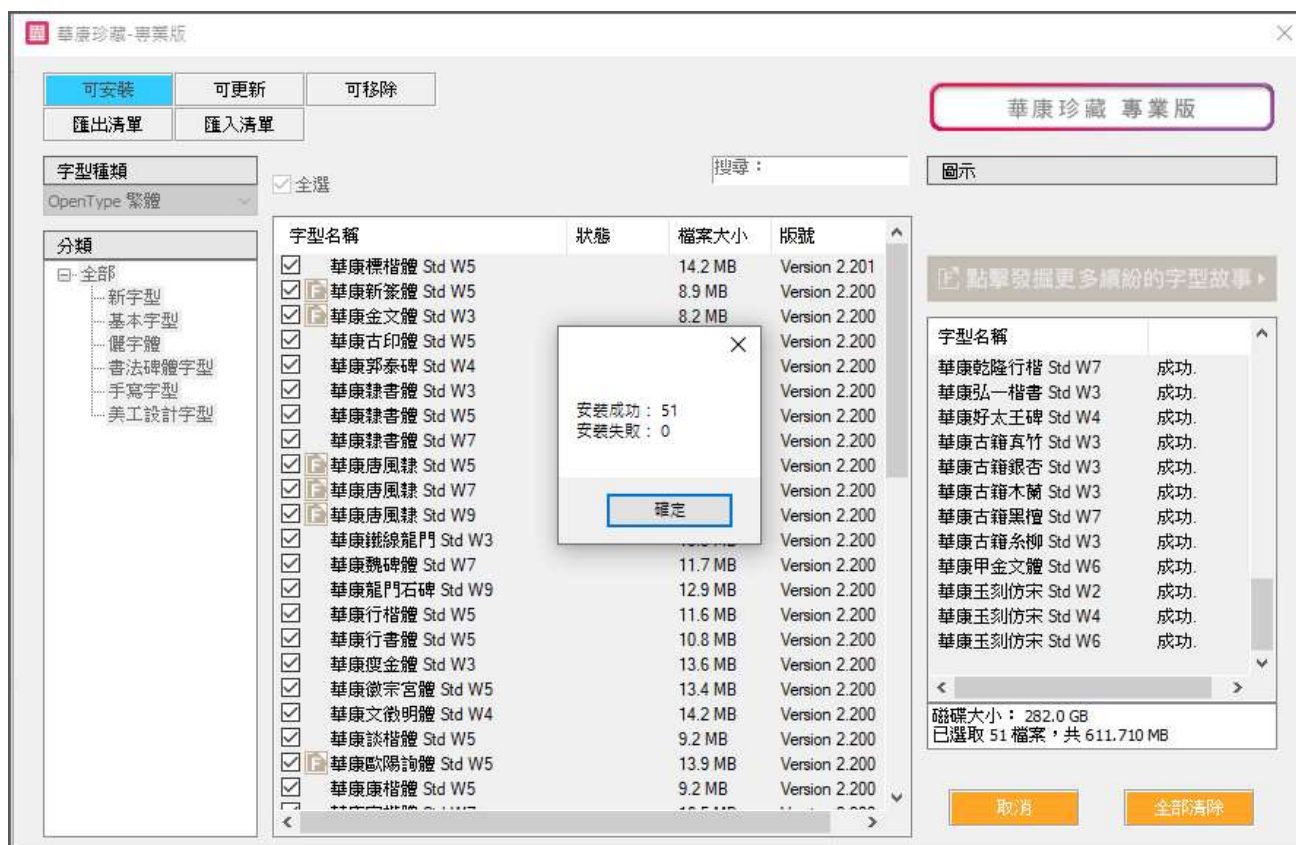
華康珍藏-專業版

可安裝 可更新 可移除
匯出清單 匯入清單

華康珍藏 專業版

字型種類
OpenType 繁體

全選

搜尋：

圖示

分類
全部
新字型
基本字型
儷字體
書法碑體字型
手寫字型
美工設計字型

| 字型名稱 | 狀態 | 檔案大小 | 版號 |
|---|---|---|---|
| 華康標楷體 Std W5 | | 14.2 MB | Version 2.201 |
| 華康新篆體 Std W5 | | 8.9 MB | Version 2.200 |
| 華康金文體 Std W3 | | 8.2 MB | Version 2.200 |
| 華康古印體 Std W5 | | | Version 2.200 |
| 華康郭泰碑 Std W4 | | | Version 2.200 |
| 華康隸書體 Std W3 | | | Version 2.200 |
| 華康隸書體 Std W5 | | | Version 2.200 |
| 華康隸書體 Std W7 | | | Version 2.200 |
| 華康唐風隸 Std W5 | | | Version 2.200 |
| 華康唐風隸 Std W7 | | | Version 2.200 |
| 華康唐風隸 Std W9 | | | Version 2.200 |
| 華康鐵線龍門 Std W3 | | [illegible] | Version 2.200 |
| 華康魏碑體 Std W7 | | 11.7 MB | Version 2.200 |
| 華康龍門石碑 Std W9 | | 12.9 MB | Version 2.200 |
| 華康行楷體 Std W5 | | 11.6 MB | Version 2.200 |
| 華康行書體 Std W5 | | 10.8 MB | Version 2.200 |
| 華康瘦金體 Std W3 | | 13.6 MB | Version 2.200 |
| 華康徽宗宮體 Std W5 | | 13.4 MB | Version 2.200 |
| 華康文徵明體 Std W4 | | 14.2 MB | Version 2.200 |
| 華康談楷體 Std W5 | | 9.2 MB | Version 2.200 |
| 華康歐陽詢體 Std W5 | | 13.9 MB | Version 2.200 |
| 華康康楷體 Std W5 | | 9.2 MB | Version 2.200 |

安裝成功：51
安裝失敗：0
確定

點擊發掘更多繽紛的字型故事

| 字型名稱 | |
|---|---|
| 華康乾隆行楷 Std W7 | 成功. |
| 華康弘一楷書 Std W3 | 成功. |
| 華康好太王碑 Std W4 | 成功. |
| 華康古籍真竹 Std W3 | 成功. |
| 華康古籍銀杏 Std W3 | 成功. |
| 華康古籍木蘭 Std W3 | 成功. |
| 華康古籍黑檀 Std W7 | 成功. |
| 華康古籍糸柳 Std W3 | 成功. |
| 華康甲金文體 Std W6 | 成功. |
| 華康玉刻仿宋 Std W2 | 成功. |
| 華康玉刻仿宋 Std W4 | 成功. |
| 華康玉刻仿宋 Std W6 | 成功. |

磁碟大小：282.0 GB
已選取 51 檔案，共 611.710 MB

取消 全部清除